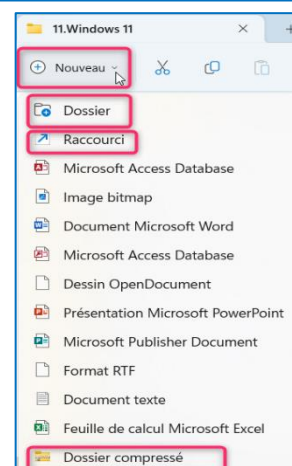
11.Windows 11

Nouveau

Dossier
Raccourci
Microsoft Access Database
Image bitmap
Document Microsoft Word
Microsoft Access Database
Dessin OpenDocument
Présentation Microsoft PowerPoint
Microsoft Publisher Document
Format RTF
Document texte
Feuille de calcul Microsoft Excel
Dossier compressé